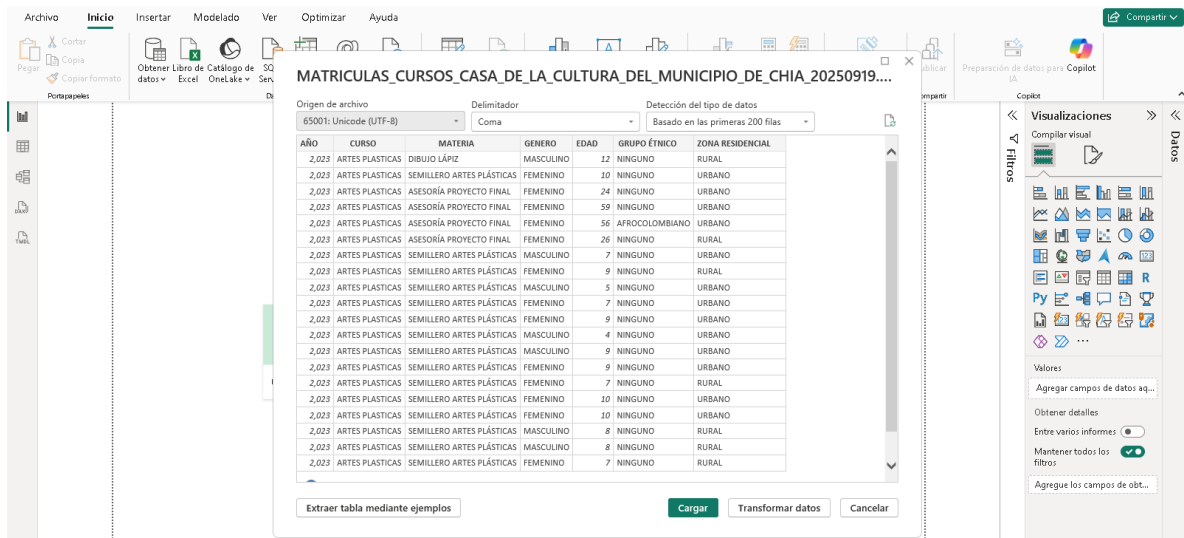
Archivo Inicio Insertar Modelado Ver Optimizar Ayuda

Compartir

Pegar Cortar Copia Copiar formato
Portapapeles

Obtener datos Libro de Excel Catálogo de OneLake SQ Serv

ublicar
ompartir

Preparación de datos para IA Copilot
Copilot

MATRICULAS_CURSOS_CASA_DE_LA_CULTURA_DEL_MUNICIPIO_DE_CHIA_20250919....

Origen de archivo
65001: Unicode (UTF-8)

Delimitador
Coma

Detección del tipo de datos
Basado en las primeras 200 filas

| AÑO | CURSO | MATERIA | GENERO | EDAD | GRUPO ÉTNICO | ZONA RESIDENCIAL |
|---|---|---|---|---|---|---|
| 2,023 | ARTES PLASTICAS | DIBUJO LÁPIZ | MASCULINO | 12 | NINGUNO | RURAL |
| 2,023 | ARTES PLASTICAS | SEMILLERO ARTES PLÁSTICAS | FEMENINO | 10 | NINGUNO | URBANO |
| 2,023 | ARTES PLASTICAS | ASESORÍA PROYECTO FINAL | FEMENINO | 24 | NINGUNO | URBANO |
| 2,023 | ARTES PLASTICAS | ASESORÍA PROYECTO FINAL | FEMENINO | 59 | NINGUNO | URBANO |
| 2,023 | ARTES PLASTICAS | ASESORÍA PROYECTO FINAL | FEMENINO | 56 | AFROCOLOMBIANO | URBANO |
| 2,023 | ARTES PLASTICAS | ASESORÍA PROYECTO FINAL | FEMENINO | 26 | NINGUNO | RURAL |
| 2,023 | ARTES PLASTICAS | SEMILLERO ARTES PLÁSTICAS | MASCULINO | 7 | NINGUNO | URBANO |
| 2,023 | ARTES PLASTICAS | SEMILLERO ARTES PLÁSTICAS | FEMENINO | 9 | NINGUNO | RURAL |
| 2,023 | ARTES PLASTICAS | SEMILLERO ARTES PLÁSTICAS | MASCULINO | 5 | NINGUNO | URBANO |
| 2,023 | ARTES PLASTICAS | SEMILLERO ARTES PLÁSTICAS | FEMENINO | 7 | NINGUNO | URBANO |
| 2,023 | ARTES PLASTICAS | SEMILLERO ARTES PLÁSTICAS | FEMENINO | 9 | NINGUNO | URBANO |
| 2,023 | ARTES PLASTICAS | SEMILLERO ARTES PLÁSTICAS | MASCULINO | 4 | NINGUNO | URBANO |
| 2,023 | ARTES PLASTICAS | SEMILLERO ARTES PLÁSTICAS | MASCULINO | 9 | NINGUNO | URBANO |
| 2,023 | ARTES PLASTICAS | SEMILLERO ARTES PLÁSTICAS | FEMENINO | 9 | NINGUNO | URBANO |
| 2,023 | ARTES PLASTICAS | SEMILLERO ARTES PLÁSTICAS | FEMENINO | 7 | NINGUNO | RURAL |
| 2,023 | ARTES PLASTICAS | SEMILLERO ARTES PLÁSTICAS | FEMENINO | 10 | NINGUNO | URBANO |
| 2,023 | ARTES PLASTICAS | SEMILLERO ARTES PLÁSTICAS | FEMENINO | 10 | NINGUNO | URBANO |
| 2,023 | ARTES PLASTICAS | SEMILLERO ARTES PLÁSTICAS | MASCULINO | 8 | NINGUNO | RURAL |
| 2,023 | ARTES PLASTICAS | SEMILLERO ARTES PLÁSTICAS | MASCULINO | 8 | NINGUNO | RURAL |
| 2,023 | ARTES PLASTICAS | SEMILLERO ARTES PLÁSTICAS | FEMENINO | 7 | NINGUNO | RURAL |

Extraer tabla mediante ejemplos

Cargar Transformar datos Cancelar

Filtros

Visualizaciones
Compilar visual

Valores
Agregar campos de datos aq...
Obtener detalles
Entre varios informes
Mantener todos los filtros
Agregue los campos de obt...

Datos